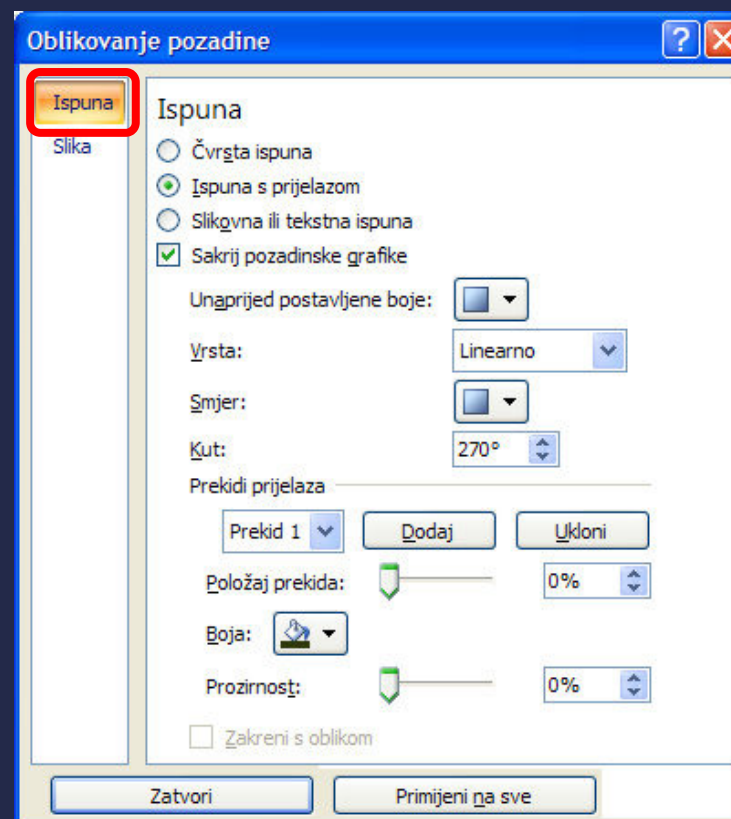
Oblikovanje pozadine

Ispuna
Slika

Ispuna
Čvrsta ispuna
Ispuna s prijelazom
Slikovna ili tekstna ispuna
Sakrij pozadinske grafike

Unaprijed postavljene boje:
Vrsta: Linearno
Smjer:
Kut: 270°
Prekidi prijelaza
Prekid 1 Dodaj Ukloni
Položaj prekida: 0%
Boja:
Prozirnost: 0%
Zakreni s oblikom

Zatvori Primijeni na sve